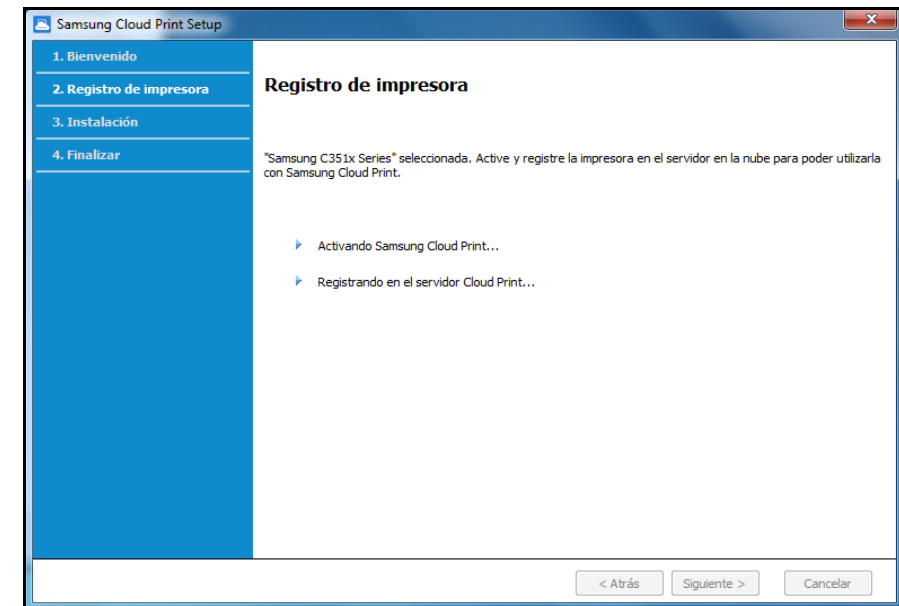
Samsung Cloud Print Setup

1. Bienvenido
2. Registro de impresora
3. Instalación
4. Finalizar

Registro de impresora

"Samsung C351x Series" seleccionada. Active y registre la impresora en el servidor en la nube para poder utilizarla con Samsung Cloud Print.

Activando Samsung Cloud Print...

Registrando en el servidor Cloud Print...

< Atrás
Siguiente >
Cancelar